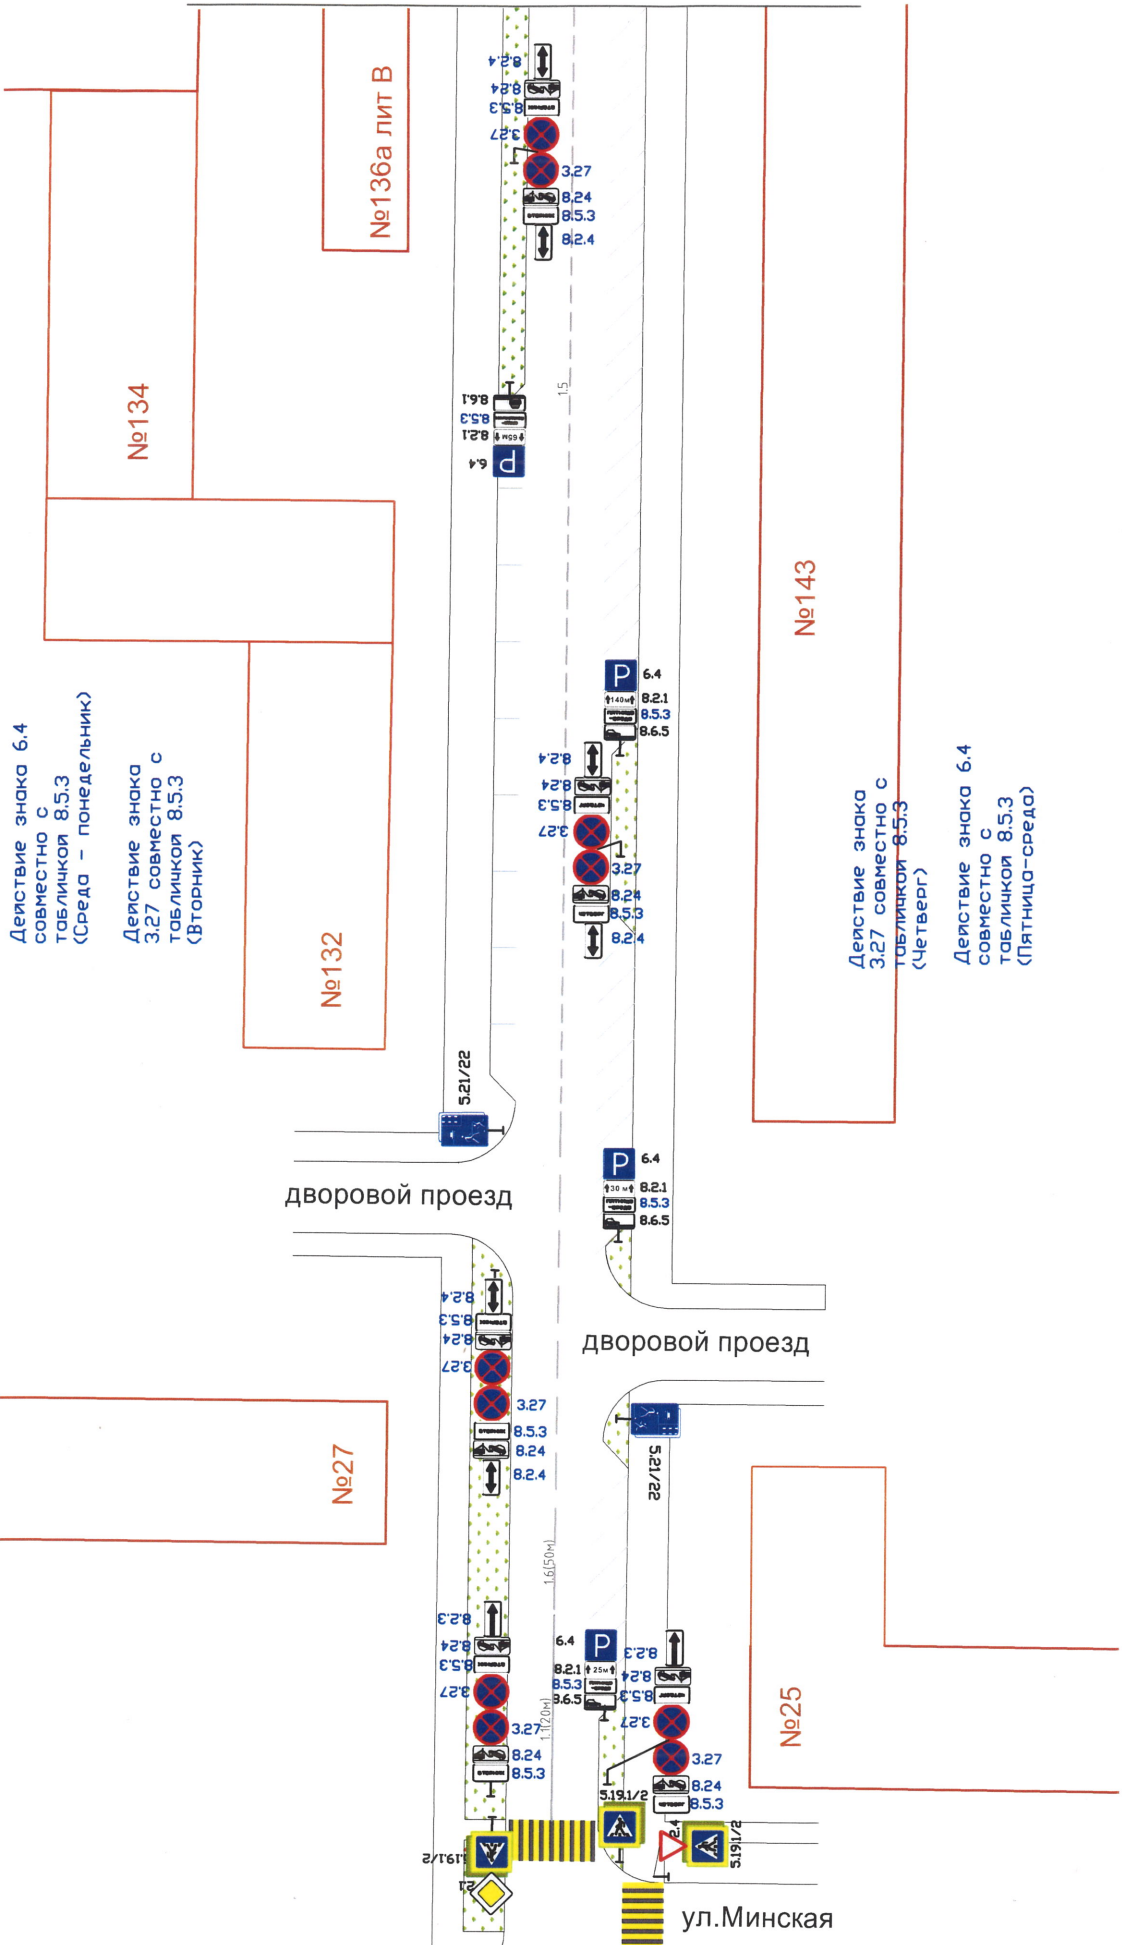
№136а лит В

8.2.4
8.24
8.5.3
3.27
3.27
8.24
8.5.3
8.2.4

№134

8.6.1
8.5.3
8.2.1
6.4

1.5

№143

6.4
8.2.1
8.5.3
8.6.5
8.2.4
8.24
8.5.3
3.27
3.27
8.24
8.5.3
8.2.4

Действие знака 6.4 совместно с табличкой 8.5.3 (Среда - понедельник)

Действие знака 3.27 совместно с табличкой 8.5.3 (Вторник)

Действие знака 3.27 совместно с табличкой 8.5.3 (Четверг)

Действие знака 6.4 совместно с табличкой 8.5.3 (Пятница-среда)

№132

5.21/22

дворовой проезд

6.4
8.2.1
8.5.3
8.6.5

8.2.4
8.5.3
8.24
3.27
3.27
8.5.3
8.24
8.2.4

дворовой проезд

5.21/22

№27

1.6(50м)

8.2.3
8.24
8.5.3
3.27
3.27
8.24
8.5.3

6.4
8.2.1
8.5.3
8.6.5

1.1(20м)

8.2.3
8.24
8.5.3
3.27
3.27
8.24
8.5.3

№25

5.19.1/2
5.19.1/2
2.4
5.19.1/2
2.1

ул.Минская